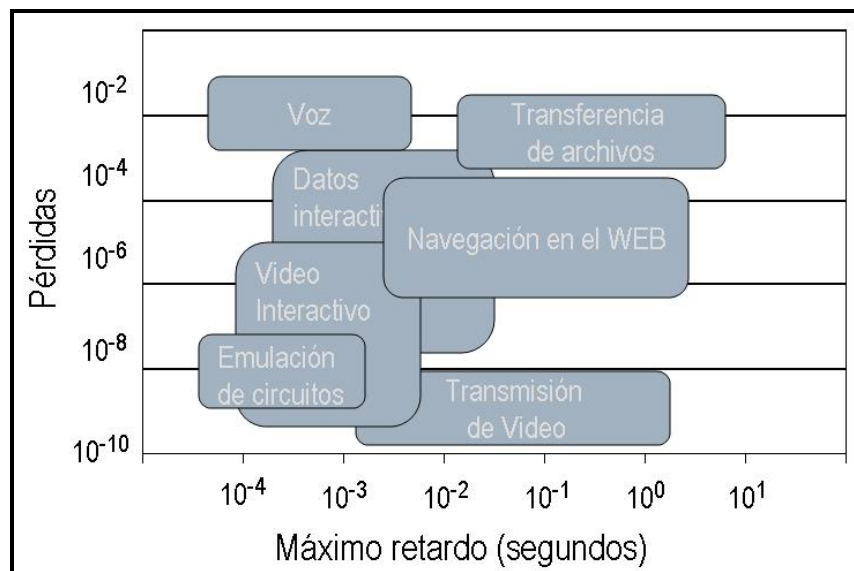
$10^{-2}$
$10^{-4}$
$10^{-6}$
$10^{-8}$
$10^{-10}$

Pérdidas

Voz

Transferencia de archivos

Datos interacti

Navegación en el WEB

Video Interactivo

Emulación de circuitos

Transmisión de Video

$10^{-4}$ $10^{-3}$ $10^{-2}$ $10^{-1}$ $10^{0}$ $10^{1}$

Máximo retardo (segundos)